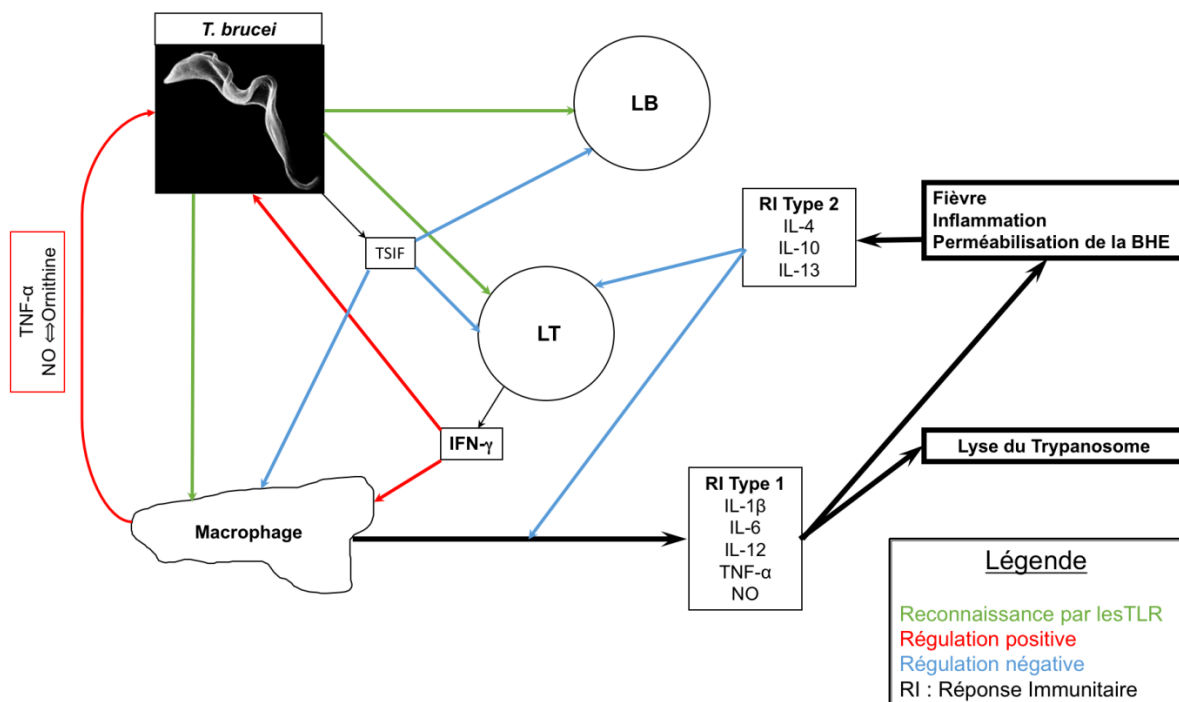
T. brucei

LB

TNF-α
NO ⇔ Ornithine

TSIF

RI Type 2
IL-4
IL-10
IL-13

Fièvre
Inflammation
Perméabilisation de la BHE

LT

IFN-γ

Lyse du Trypanosome

RI Type 1
IL-1β
IL-6
IL-12
TNF-α
NO

Macrophage

Légende
Reconnaissance par lesTLR
Régulation positive
Régulation négative
RI : Réponse Immunitaire